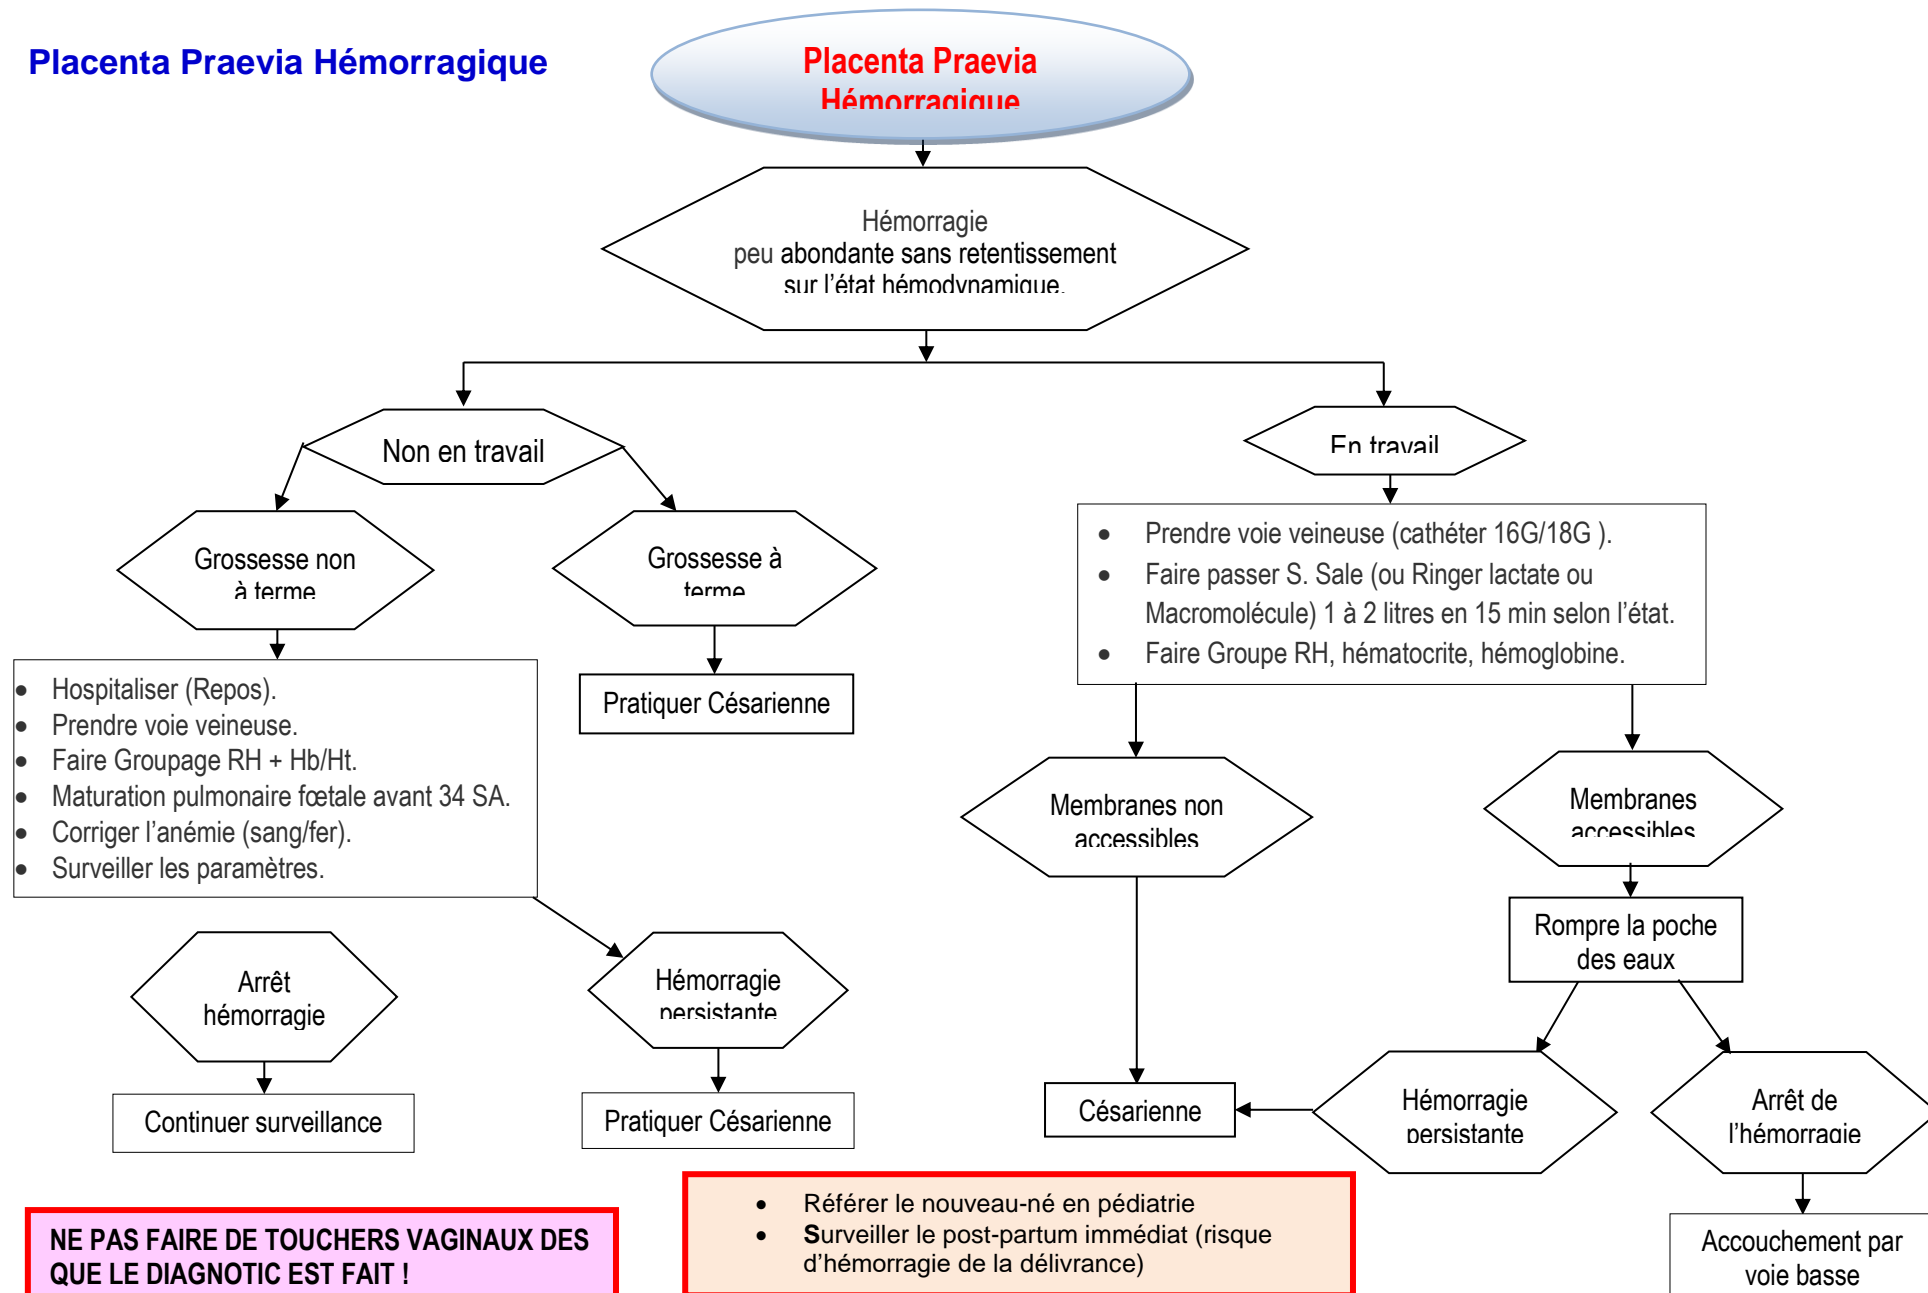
Placenta Praevia Hémorragique

Placenta Praevia Hémorragique

Hémorragie peu abondante sans retentissement sur l'état hémodynamique.

Non en travail

En travail

Grossesse non à terme

Grossesse à terme

- Hospitaliser (Repos).
- Prendre voie veineuse.
- Faire Groupage RH + Hb/Ht.
- Maturation pulmonaire fœtale avant 34 SA.
- Corriger l'anémie (sang/fer).
- Surveiller les paramètres.

Pratiquer Césarienne

- Prendre voie veineuse (cathéter 16G/18G ).
- Faire passer S. Sale (ou Ringer lactate ou Macromolécule) 1 à 2 litres en 15 min selon l'état.
- Faire Groupe RH, hématocrite, hémoglobine.

Membranes non accessibles

Membranes accessibles

Rompre la poche des eaux

Arrêt hémorragie

Hémorragie persistante

Continuer surveillance

Pratiquer Césarienne

Césarienne

Hémorragie persistante

Arrêt de l'hémorragie

Accouchement par voie basse

NE PAS FAIRE DE TOUCHERS VAGINAUX DES QUE LE DIAGNOTIC EST FAIT !

- Référer le nouveau-né en pédiatrie
- Surveiller le post-partum immédiat (risque d'hémorragie de la délivrance)